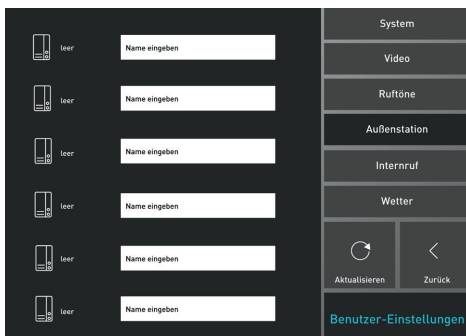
leer Name eingeben

leer Name eingeben

leer Name eingeben

leer Name eingeben

leer Name eingeben

leer Name eingeben

System

Video

Ruftöne

Außenstation

Internruf

Wetter

Aktualisieren

Zurück

Benutzer-Einstellungen